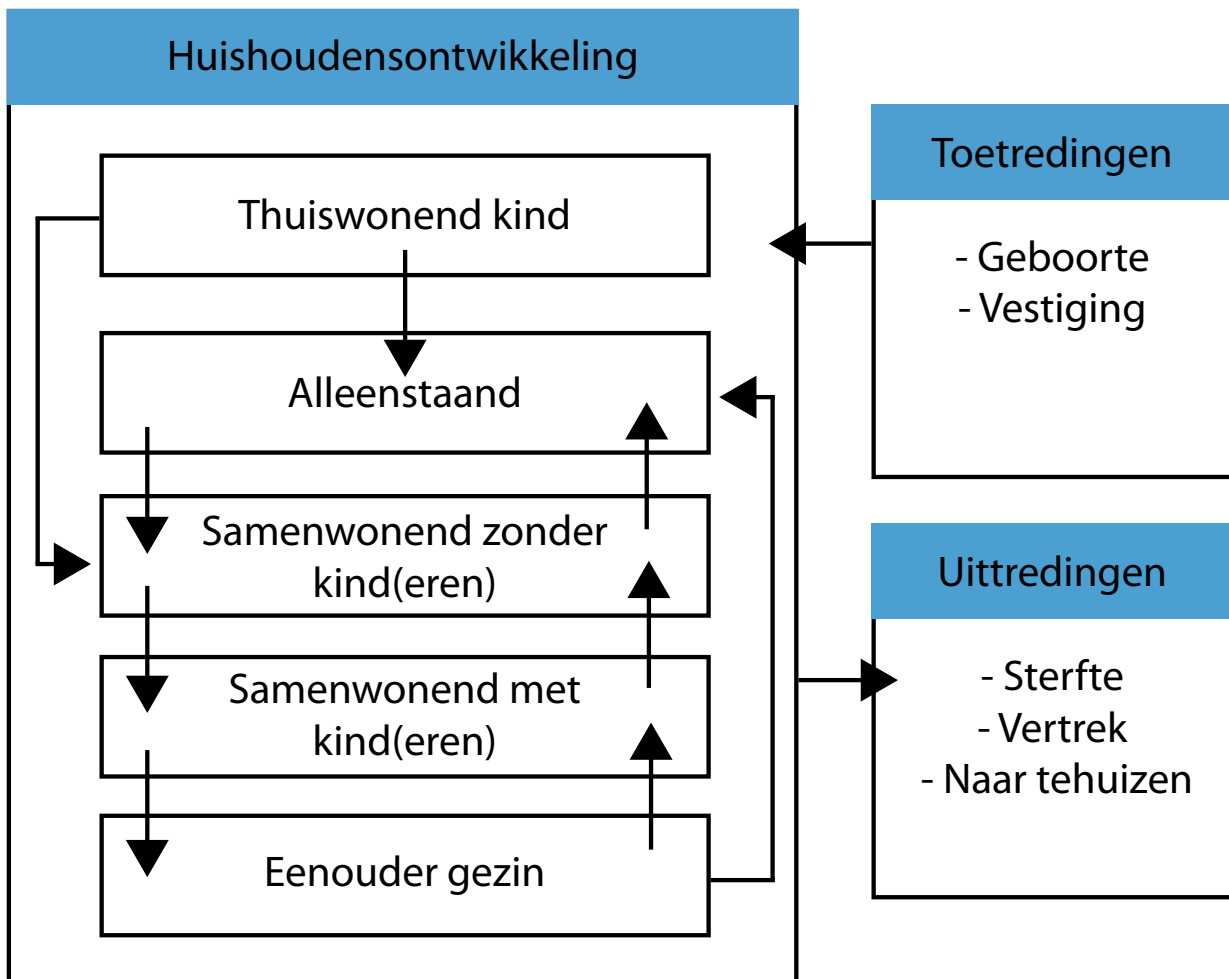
Huishoudensontwikkeling

Thuiswonend kind

Alleenstaand

Samenwonend zonder kind(eren)

Samenwonend met kind(eren)

Eenouder gezin

Toetredingen

- Geboorte
- Vestiging

Uittredingen

- Sterfte
- Vertrek
- Naar tehuizen